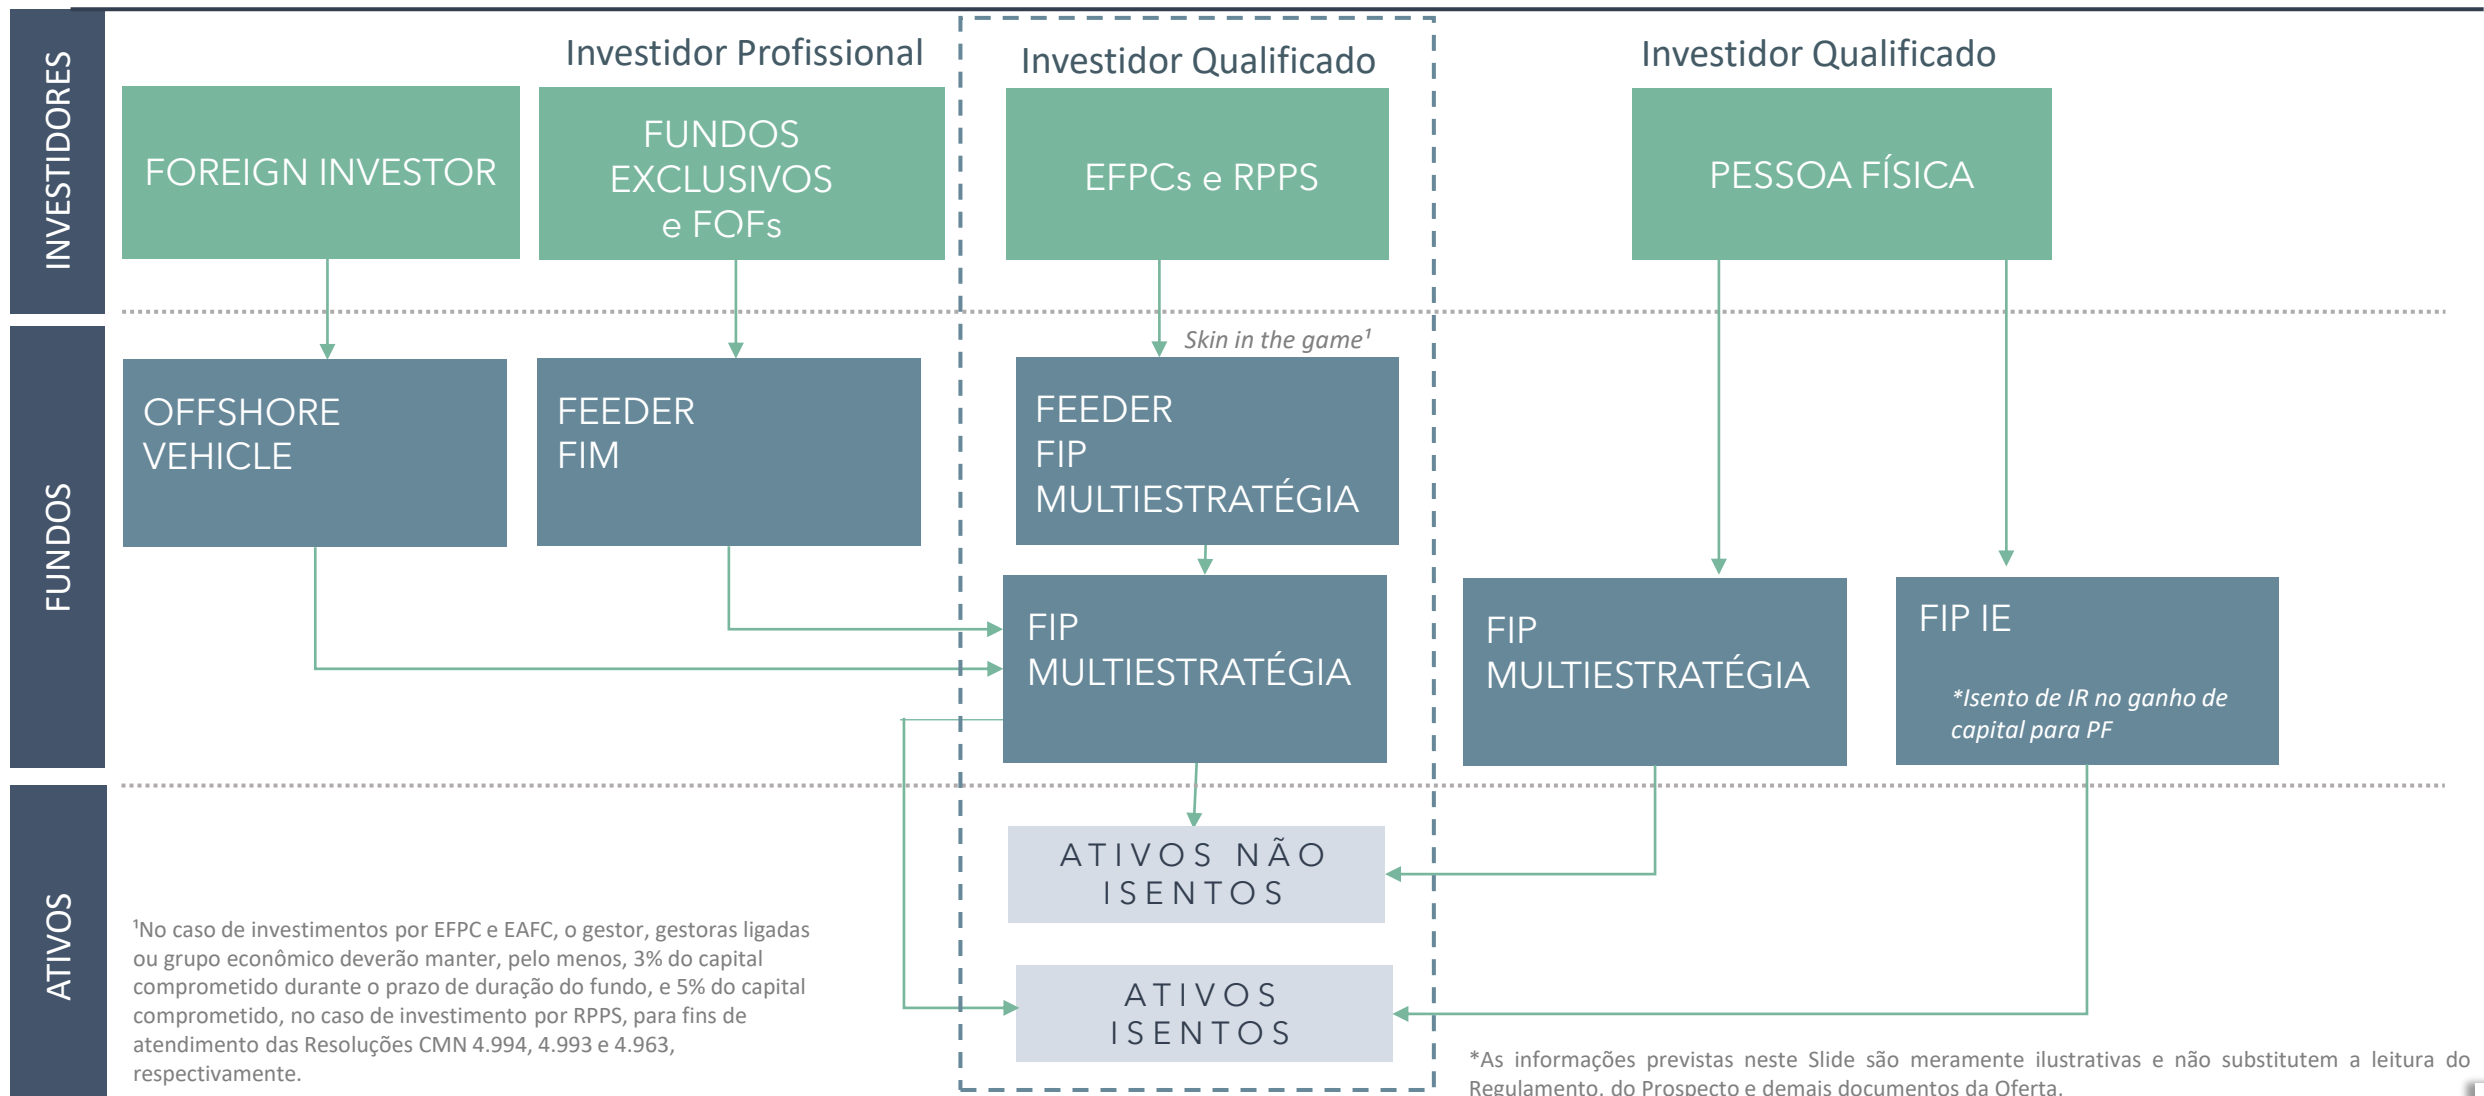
INVESTIDORES

Investidor Profissional

FOREIGN INVESTOR

FUNDOS EXCLUSIVOS e FOFs

Investidor Qualificado

EFPCs e RPPS

Investidor Qualificado

PESSOA FÍSICA

FUNDOS

OFFSHORE VEHICLE

FEEDER FIM

Skin in the game¹

FEEDER FIP MULTIESTRATÉGIA

FIP MULTIESTRATÉGIA

FIP MULTIESTRATÉGIA

FIP IE

*Isento de IR no ganho de capital para PF

ATIVOS

ATIVOS NÃO ISENTOS

ATIVOS ISENTOS

¹No caso de investimentos por EFPC e EAFC, o gestor, gestoras ligadas ou grupo econômico deverão manter, pelo menos, 3% do capital comprometido durante o prazo de duração do fundo, e 5% do capital comprometido, no caso de investimento por RPPS, para fins de atendimento das Resoluções CMN 4.994, 4.993 e 4.963, respectivamente.

*As informações previstas neste Slide são meramente ilustrativas e não substitutem a leitura do Regulamento, do Prospecto e demais documentos da Oferta.